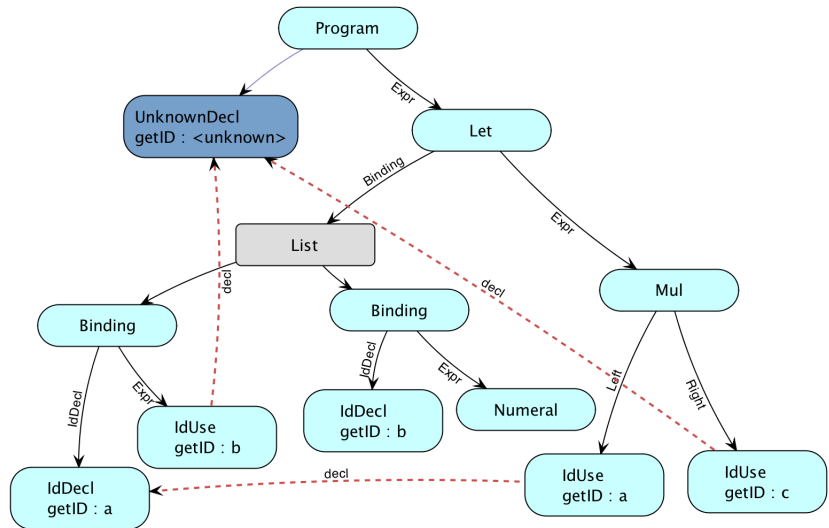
Program

Expr

UnknownDecl
getID : <unknown>

Let

Binding

Expr

List

decl

decl

Mul

Binding

Binding

IdDecl

Expr

IdDecl

Expr

Left

Right

IdUse
getID : b

IdDecl
getID : b

Numeral

decl

IdDecl
getID : a

IdUse
getID : a

IdUse
getID : c